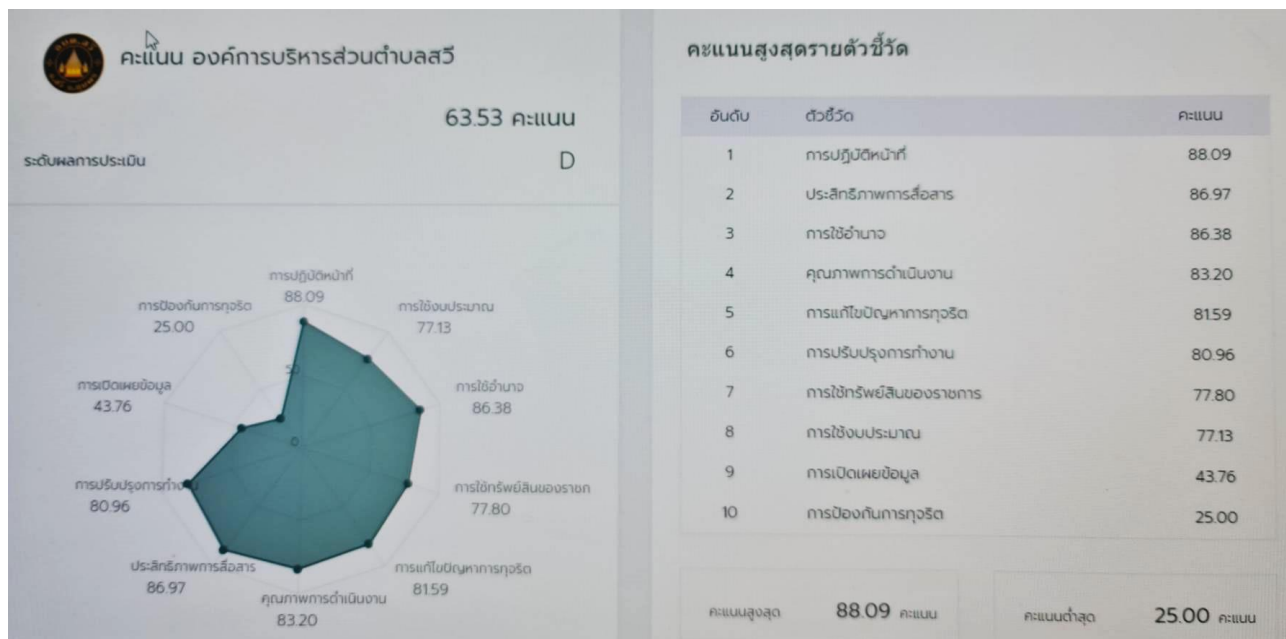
คะแนน องค์การบริหารส่วนตำบลสวี

63.53 คะแนน

ระดับผลการประเมิน D

การปฏิบัติหน้าที่
88.09

การใช้งบประมาณ
77.13

การใช้อำนาจ
86.38

การใช้ทรัพย์สินของราชก
77.80

การแก้ไขปัญหาการทุจริต
81.59

คุณภาพการดำเนินงาน
83.20

ประสิทธิภาพการสื่อสาร
86.97

การปรับปรุงการทำง
80.96

การเปิดเผยข้อมูล
43.76

การป้องกันการทุจริต
25.00

50

0

คะแนนสูงสุดรายตัวชี้วัด

| อันดับ | ตัวชี้วัด | คะแนน |
|---|---|---|
| 1 | การปฏิบัติหน้าที่ | 88.09 |
| 2 | ประสิทธิภาพการสื่อสาร | 86.97 |
| 3 | การใช้อำนาจ | 86.38 |
| 4 | คุณภาพการดำเนินงาน | 83.20 |
| 5 | การแก้ไขปัญหาการทุจริต | 81.59 |
| 6 | การปรับปรุงการทำงาน | 80.96 |
| 7 | การใช้ทรัพย์สินของราชการ | 77.80 |
| 8 | การใช้งบประมาณ | 77.13 |
| 9 | การเปิดเผยข้อมูล | 43.76 |
| 10 | การป้องกันการทุจริต | 25.00 |

คะแนนสูงสุด 88.09 คะแนน

คะแนนต่ำสุด 25.00 คะแนน